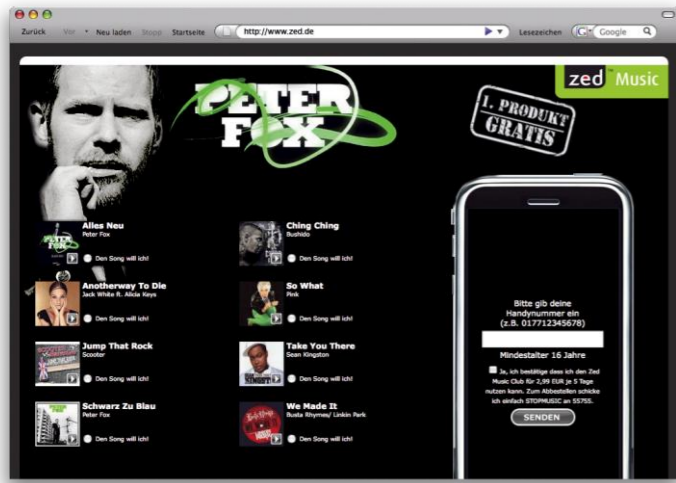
Zurück Vor Neu laden Stopp Startseite http://www.zed.de Lesezeichen Google

PETER FOX

zed Music

1. PRODUKT GRATIS

Alles Neu
Peter Fox
Den Song will ich!

Ching Ching
Bushido
Den Song will ich!

Anotherway To Die
Jack White ft. Alicia Keys
Den Song will ich!

So What
Pink
Den Song will ich!

Jump That Rock
Scooter
Den Song will ich!

Take You There
Sean Kingston
Den Song will ich!

Schwarz Zu Blau
Peter Fox
Den Song will ich!

We Made It
Busta Rhymes/ Linkin Park
Den Song will ich!

Bitte gib deine Handynummer ein (z.B. 017712345678)

Mindestalter 16 Jahre

Ja, ich bestätige dass ich den Zed Music Club für 2,99 EUR je 5 Tage nutzen kann. Zum Abbestellen schicke ich einfach STOPMUSIC an 55755.

SENDEN